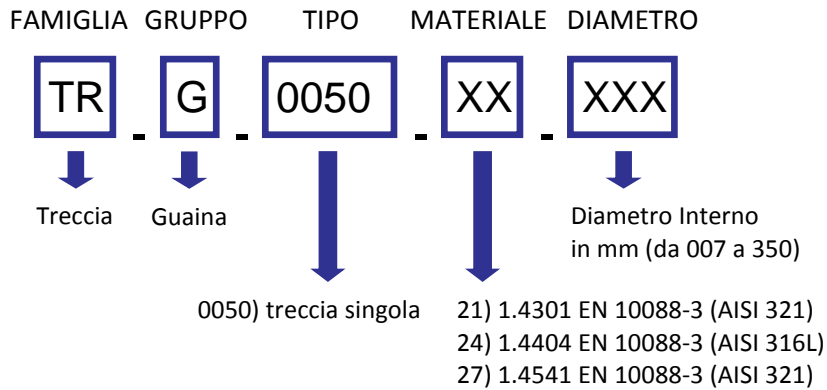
FAMIGLIA GRUPPO TIPO MATERIALE DIAMETRO

TR - G - 0050 - XX - XXX

Treccia

Guaina

Diametro Interno in mm (da 007 a 350)

0050) treccia singola

21) 1.4301 EN 10088-3 (AISI 321)
24) 1.4404 EN 10088-3 (AISI 316L)
27) 1.4541 EN 10088-3 (AISI 321)